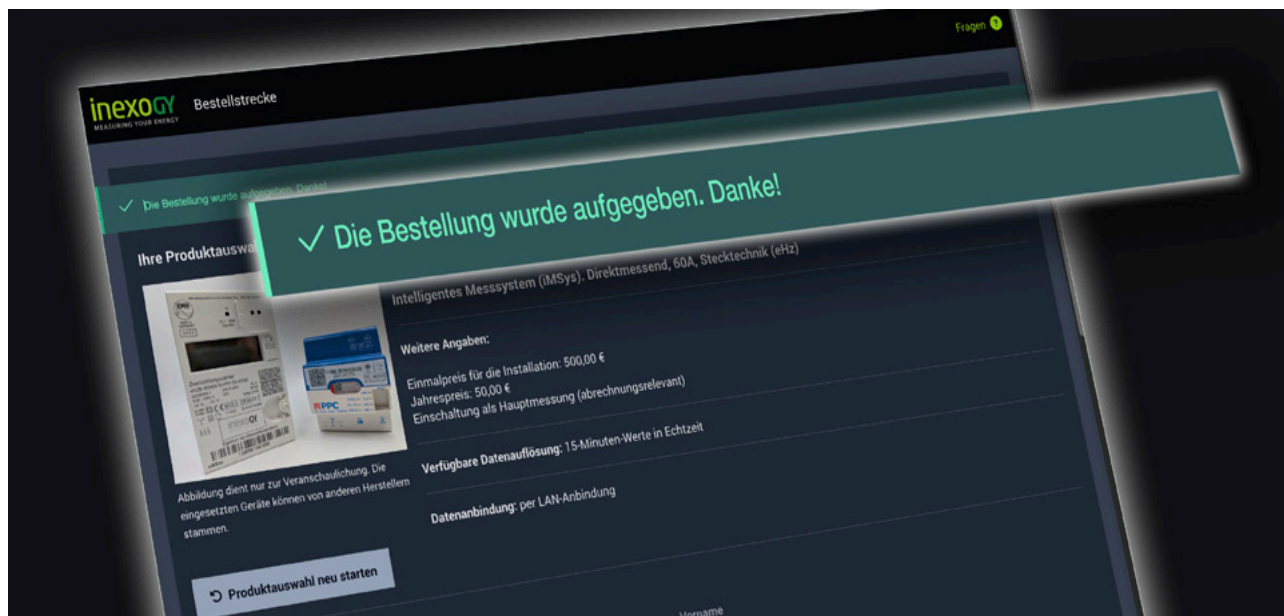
Fragen

inexogy
MEASURING YOUR ENERGY

Bestellstrecke

✓ Die Bestellung wurde aufgegeben. Danke!

✓ Die Bestellung wurde aufgegeben. Danke!

Ihre Produktauswa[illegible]

Intelligentes Messsystem (iMSys), Direktmessend, 60A, Stecktechnik (eHz)

Weitere Angaben:

Einmalpreis für die Installation: 500,00 €
Jahrespreis: 50,00 €
Einschaltung als Hauptmessung (abrechnungsrelevant)

Verfügbare Datenauflösung: 15-Minuten-Werte in Echtzeit

Datenanbindung: per LAN-Anbindung

Abbildung dient nur zur Veranschaulichung. Die eingesetzten Geräte können von anderen Herstellern stammen.

Produktauswahl neu starten

Vorname